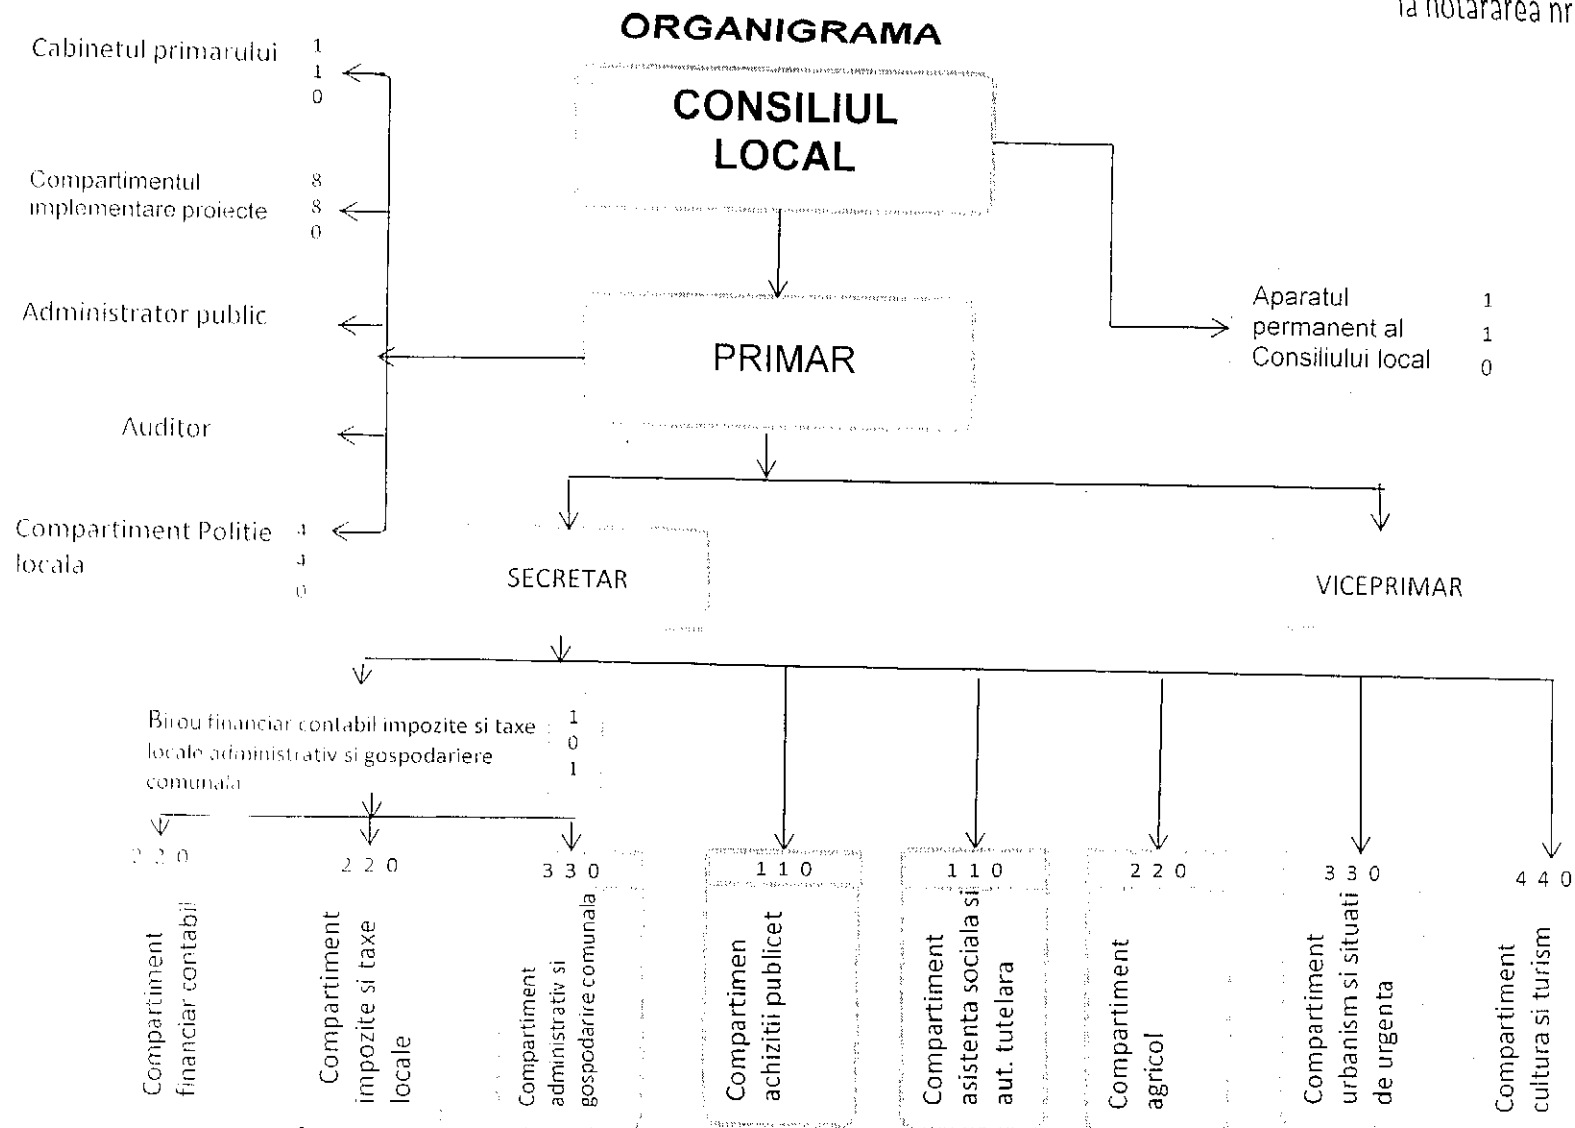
la hotararea nr

ORGANIGRAMA

Cabinetul primarului 1 1 0

Compartimentul implementare proiecte 8 8 0

Administrator public

Auditor

Compartiment Politie locala 4 4 0

CONSILIUL LOCAL

PRIMAR

Aparatul permanent al Consiliului local 1 1 0

SECRETAR

VICEPRIMAR

Birou financiar contabil impozite si taxe locale administrativ si gospodariere comunala 1 0 1

2 2 0
Compartiment financiar contabil

2 2 0
Compartiment impozite si taxe locale

3 3 0
Compartiment administrativ si gospodarire comunala

1 1 0
Compartimen achizitii publicet

1 1 0
Compartiment asistenta sociala si aut. tutelara

2 2 0
Compartiment agricol

3 3 0
Compartiment urbanism si situati de urgenta

4 4 0
Compartiment cultura si turism